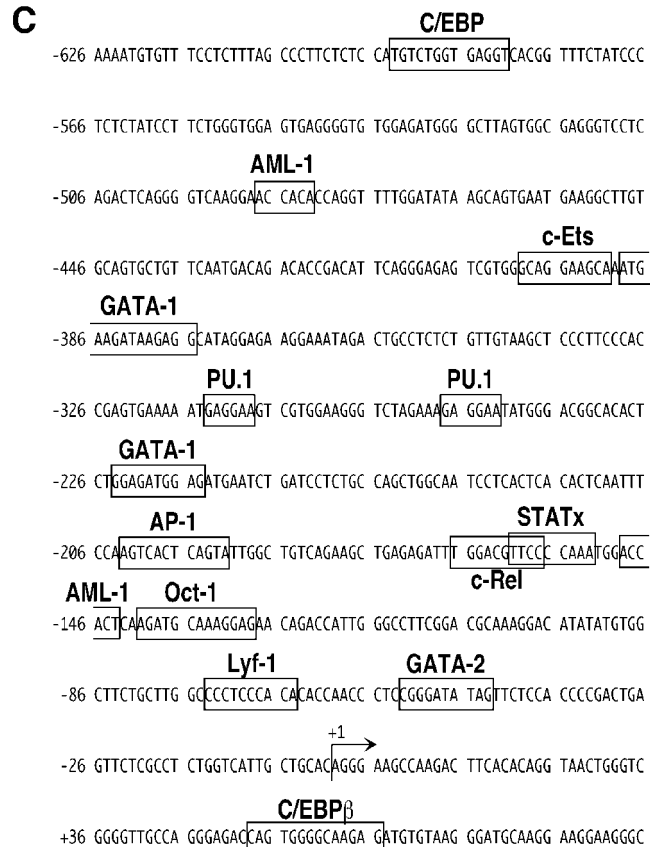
C

C/EBP

-626 AAAATGTGTT TCCTCTTTAG CCCTTCTCTC CATGTCTGGT GAGGTCACGG TTTCTATCCC

-566 TCTCTATCCT TCTGGGTGGA GTGAGGGGTG TGGAGATGGG GCTTAGTGGC GAGGGTCCTC

AML-1

-506 AGACTCAGGG GTCAAGGAAC CACACCAGGT TTTGGATATA AGCAGTGAAT GAAGGCTTGT

c-Ets

-446 GCAGTGCTGT TCAATGACAG ACACCGACAT TCAGGGAGAG TCGTGGGCAG GAAGCAAATG

GATA-1

-386 AAGATAAGAG GCATAGGAGA AGGAAATAGA CTGCCTCTCT GTTGTAAGCT CCCTTCCCAC

PU.1 PU.1

-326 CGAGTGAAAA ATGAGGAAGT CGTGGAAGGG TCTAGAAAGA GGAATATGGG ACGGCACACT

GATA-1

-226 CTGGAGATGG AGATGAATCT GATCCTCTGC CAGCTGGCAA TCCTCACTCA CACTCAATTT

AP-1 STATx

-206 CCAAGTCACT CAGTATTGGC TGTCAGAAGC TGAGAGATTT GGACGTTCCC CAAATGGACC

c-Rel

AML-1 Oct-1

-146 ACTCAAGATG CAAAGGAGAA CAGACCATTG GGCCTTCGGA CGCAAAGGAC ATATATGTGG

Lyf-1 GATA-2

-86 CTTCTGCTTG GCCCCTCCCA CACACCAACC CTCCGGGATA TAGTTCTCCA CCCCGACTGA

+1

-26 GTTCTCGCCT CTGGTCATTG CTGCACAGGG AAGCCAAGAC TTCACACAGG TAACTGGGTC

C/EBP$\beta$

+36 GGGGTTGCCA GGGAGACCAG TGGGGCAAGA GATGTGTAAG GGATGCAAGG AAGGAAGGGC